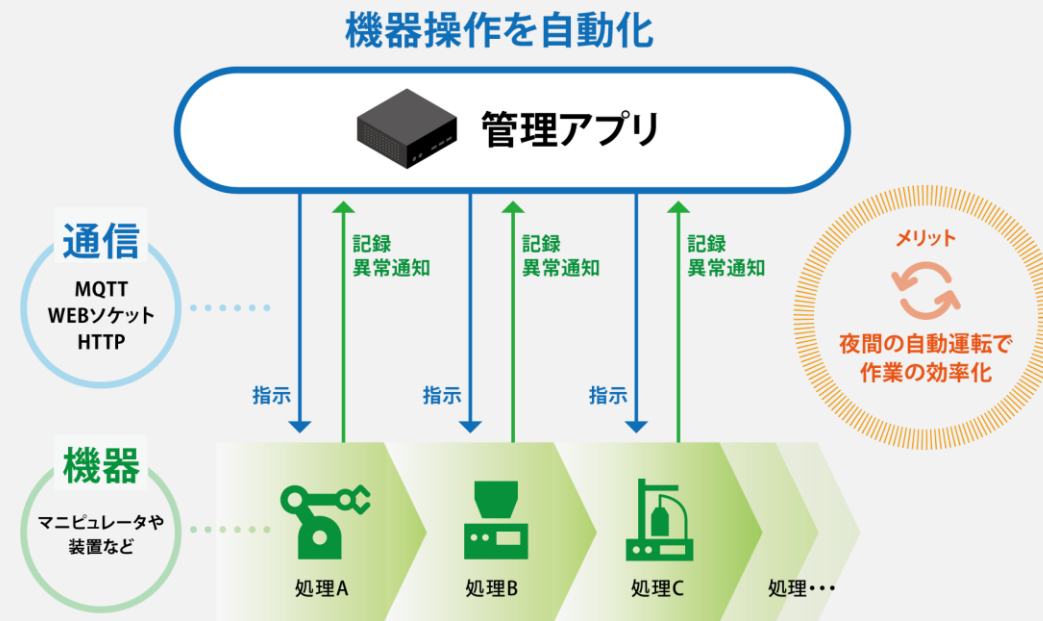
機器操作を自動化

管理アプリ

通信
MQTT
WEBソケット
HTTP

記録
異常通知

記録
異常通知

記録
異常通知

メリット

夜間の自動運転で
作業の効率化

指示

指示

指示

機器
マニピュレータや
装置など

処理A

処理B

処理C

処理・・・